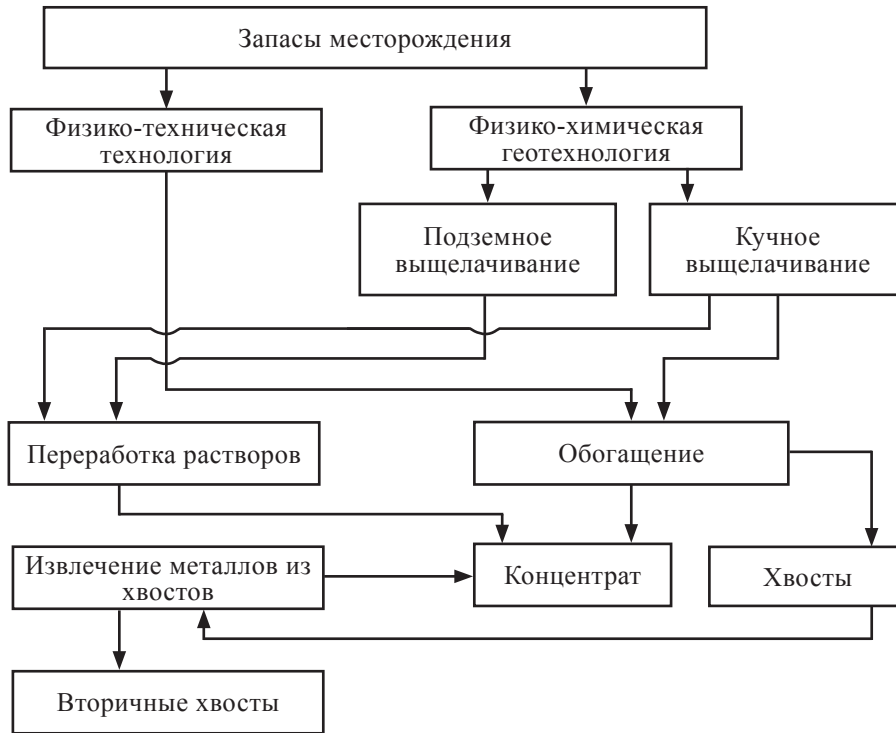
Запасы месторождения

Физико-техническая технология

Физико-химическая геотехнология

Подземное выщелачивание

Кучное выщелачивание

Переработка растворов

Обогащение

Извлечение металлов из хвостов

Концентрат

Хвосты

Вторичные хвосты